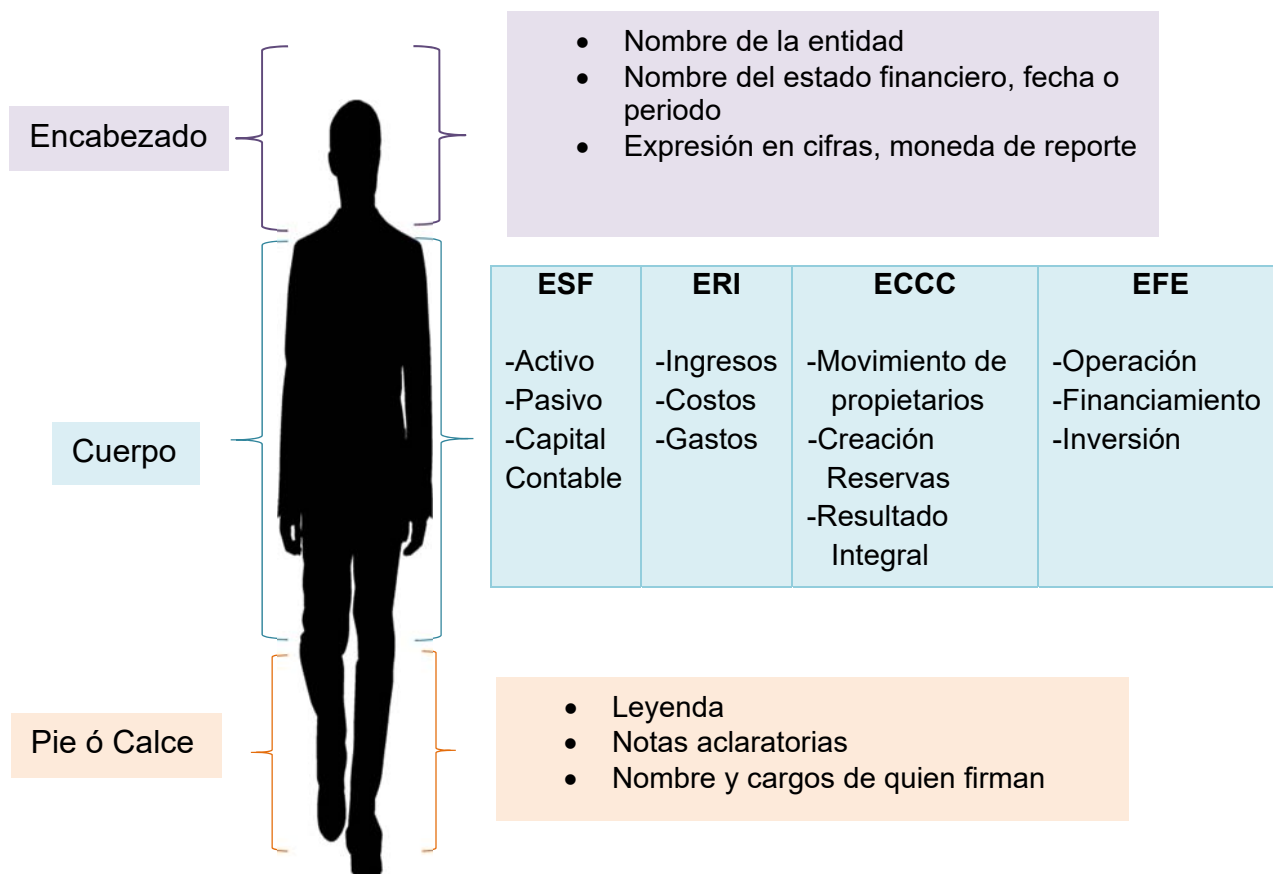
Encabezado

- Nombre de la entidad
- Nombre del estado financiero, fecha o periodo
- Expresión en cifras, moneda de reporte

Cuerpo

| ESF | ERI | ECCC | EFE |
|---|---|---|---|
| -Activo<br>-Pasivo<br>-Capital Contable | -Ingresos<br>-Costos<br>-Gastos | -Movimiento de propietarios<br>-Creación Reservas<br>-Resultado Integral | -Operación<br>-Financiamiento<br>-Inversión |

Pie ó Calce

- Leyenda
- Notas aclaratorias
- Nombre y cargos de quien firman